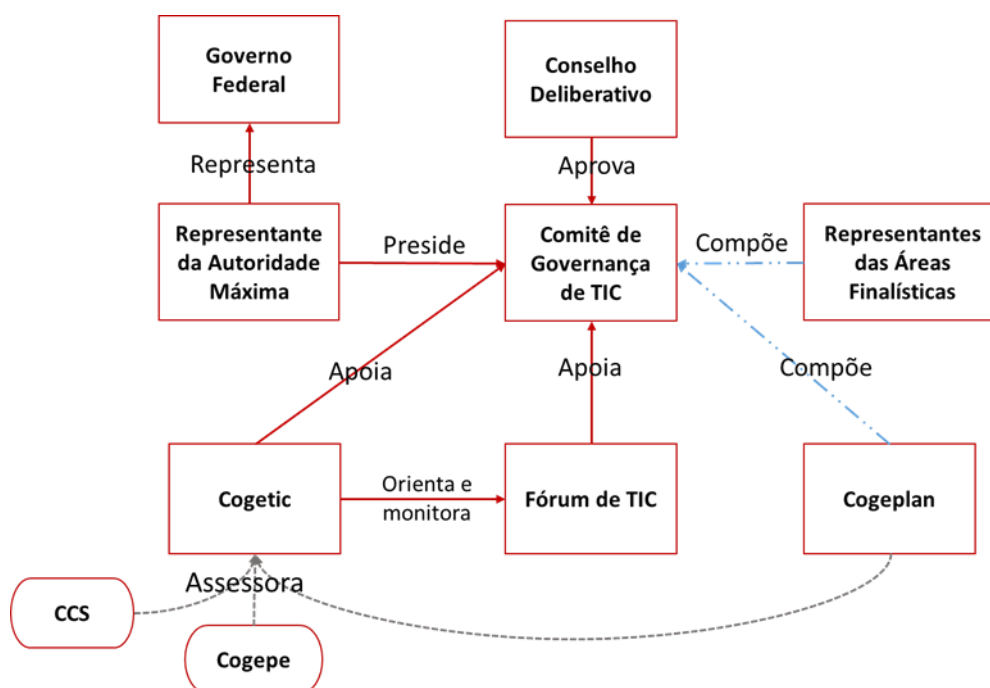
Governo Federal

Representa

Conselho Deliberativo

Aprova

Representante da Autoridade Máxima

Preside

Comitê de Governança de TIC

Compõe

Representantes das Áreas Finalísticas

Apoia

Apoia

Compõe

Cogetic

Orienta e monitora

Fórum de TIC

Cogeplan

Assessora

CCS

Cogepe